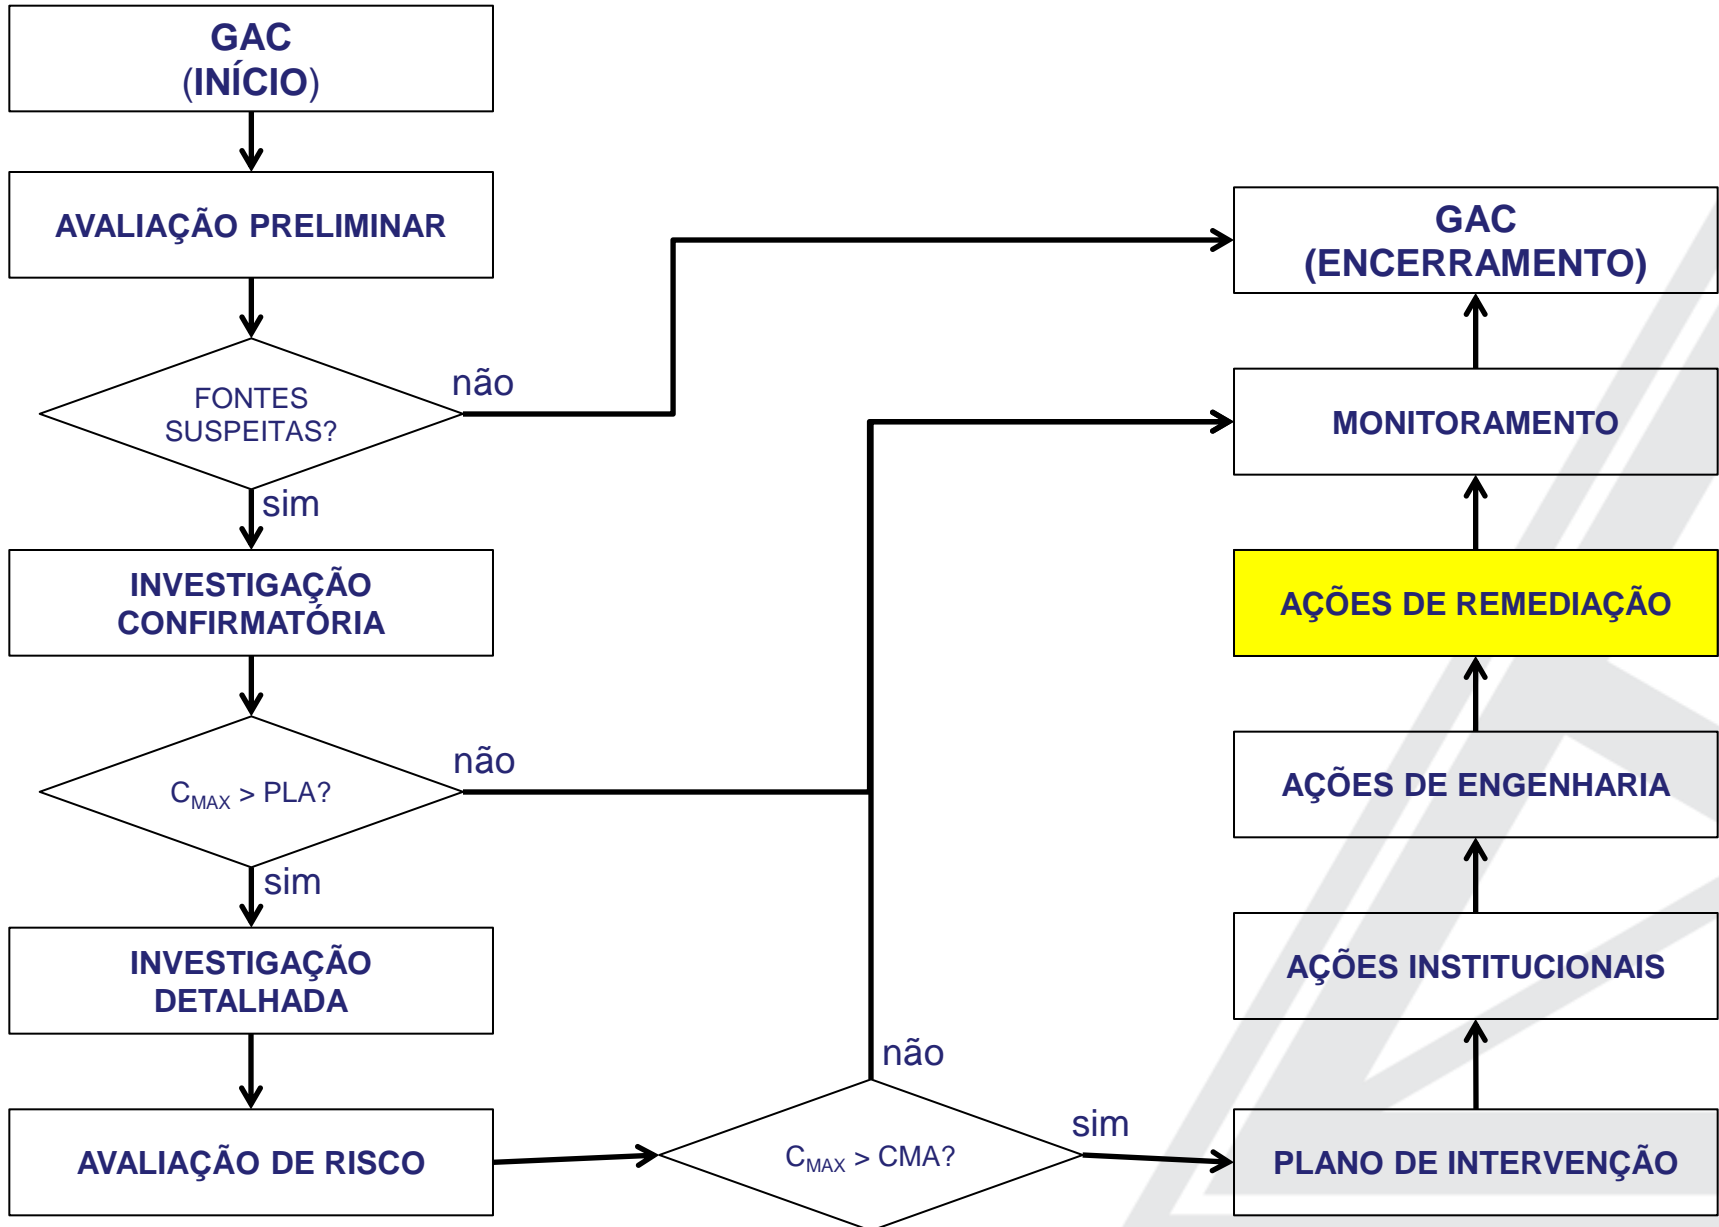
GAC
(INÍCIO)

AVALIAÇÃO PRELIMINAR

FONTES SUSPEITAS?

não

sim

INVESTIGAÇÃO CONFIRMATÓRIA

$C_{MAX}$ > PLA?

não

sim

INVESTIGAÇÃO DETALHADA

AVALIAÇÃO DE RISCO

$C_{MAX}$ > CMA?

não

sim

GAC
(ENCERRAMENTO)

MONITORAMENTO

AÇÕES DE REMEDIAÇÃO

AÇÕES DE ENGENHARIA

AÇÕES INSTITUCIONAIS

PLANO DE INTERVENÇÃO